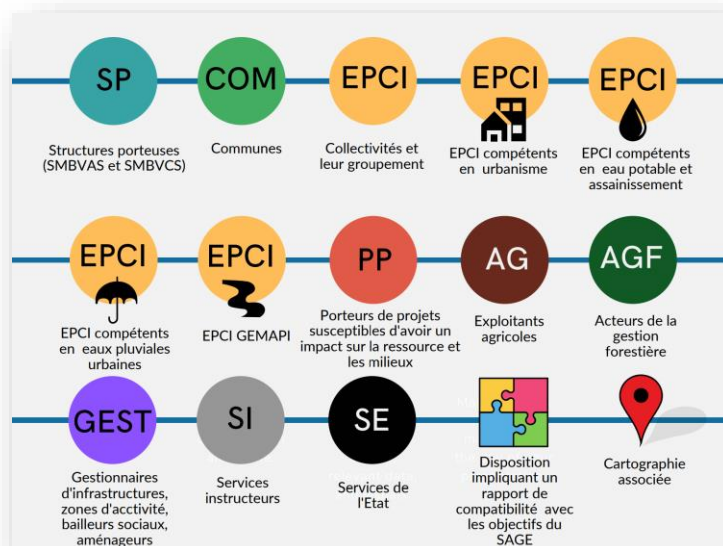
SP
Structures porteuses (SMBVAS et SMBVCS)

COM
Communes

EPCI
Collectivités et leur groupement

EPCI
EPCI compétents en urbanisme

EPCI
EPCI compétents en eau potable et assainissement

EPCI
EPCI compétents en eaux pluviales urbaines

EPCI
EPCI GEMAPI

PP
Porteurs de projets susceptibles d'avoir un impact sur la ressource et les milieux

AG
Exploitants agricoles

AGF
Acteurs de la gestion forestière

GEST
Gestionnaires d'infrastructures, zones d'activité, bailleurs sociaux, aménageurs

SI
Services instructeurs

SE
Services de l'Etat

Disposition impliquant un rapport de compatibilité avec les objectifs du SAGE

Cartographie associée